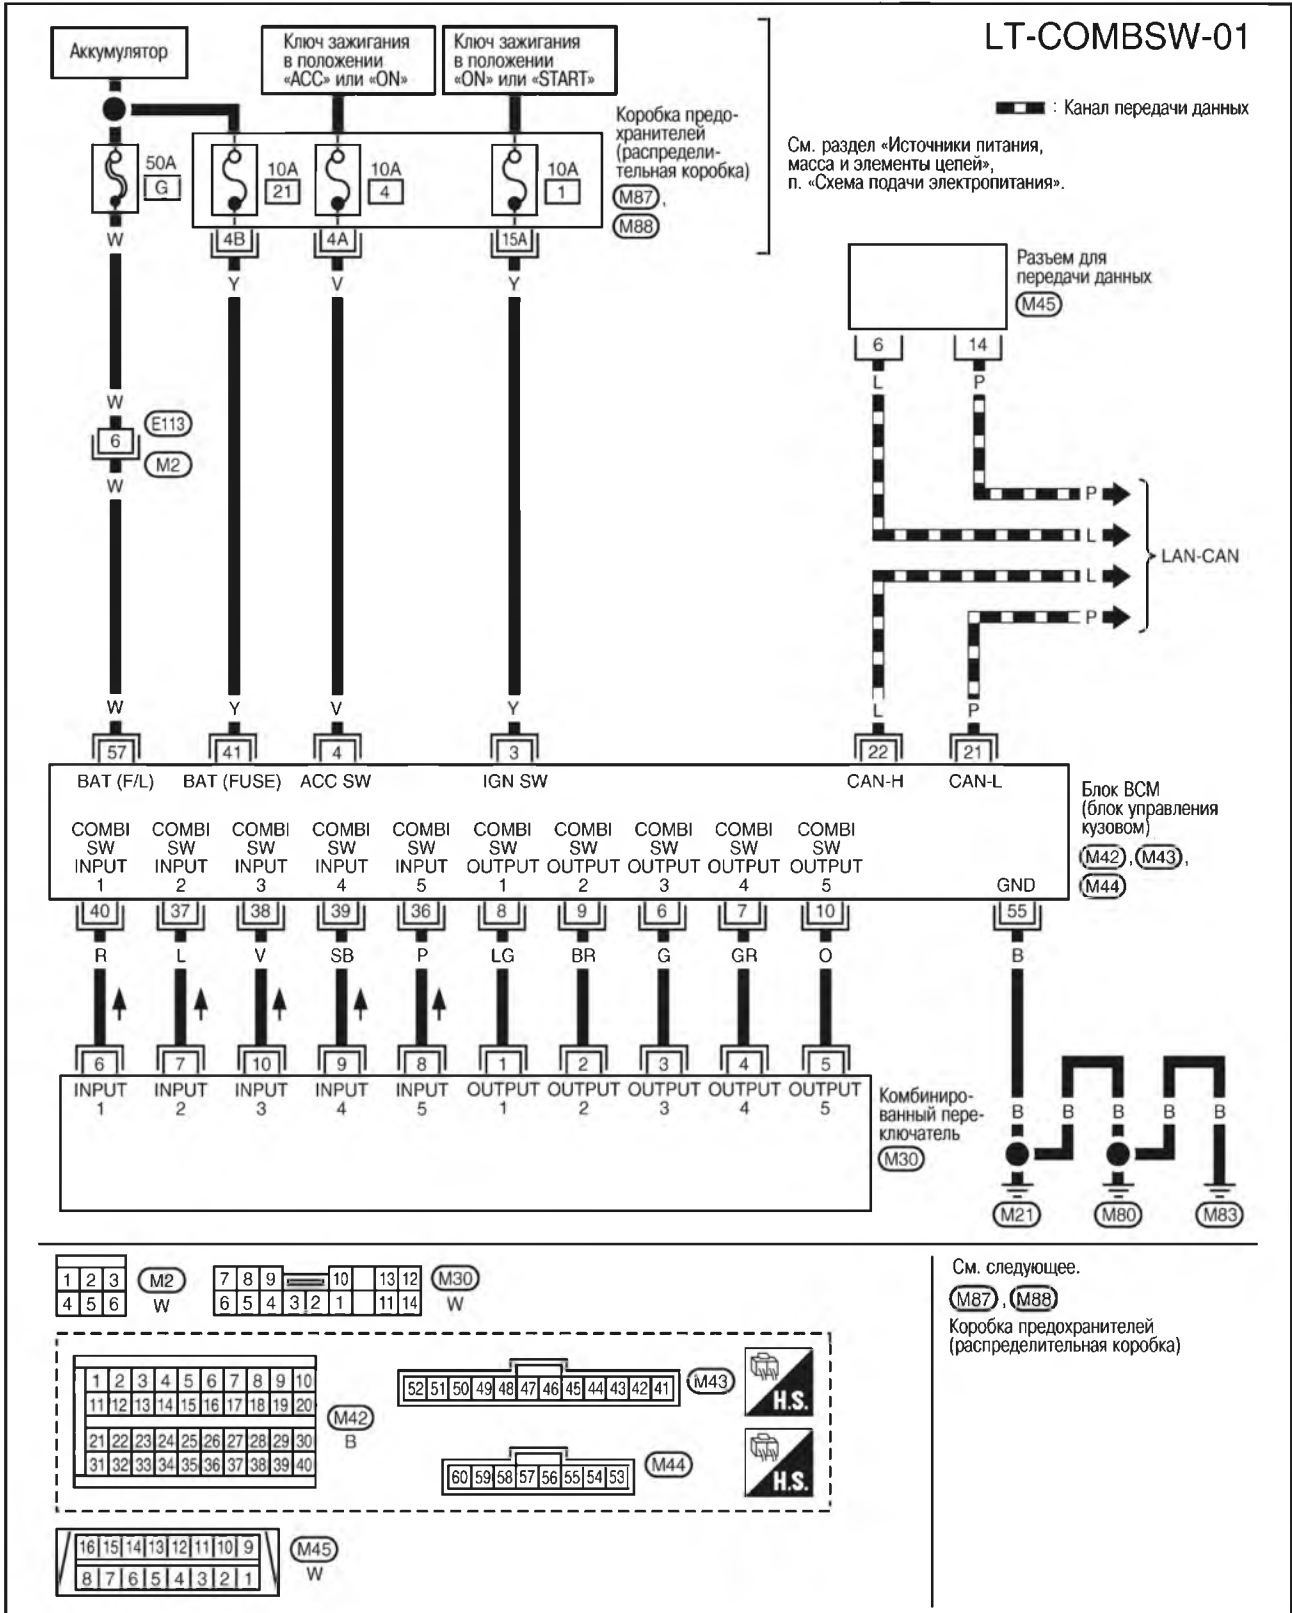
LT-COMBSW-01

Аккумулятор

Ключ зажигания в положении «ACC» или «ON»

Ключ зажигания в положении «ON» или «START»

Коробка предохранителей (распределительная коробка) (M87), (M88)

: Канал передачи данных

См. раздел «Источники питания, масса и элементы цепей», п. «Схема подачи электропитания».

50A G

10A 21

10A 4

10A 1

W

4B

4A

15A

Y

V

Y

Разъем для передачи данных (M45)

6

14

L

P

W

(E113)

6

(M2)

W

P

L

LAN-CAN

L

P

W

Y

V

Y

L

P

57

41

4

3

22

21

BAT (F/L)

BAT (FUSE)

ACC SW

IGN SW

CAN-H

CAN-L

Блок BCM (блок управления кузовом) (M42), (M43), (M44)

COMBI SW INPUT 1

COMBI SW INPUT 2

COMBI SW INPUT 3

COMBI SW INPUT 4

COMBI SW INPUT 5

COMBI SW OUTPUT 1

COMBI SW OUTPUT 2

COMBI SW OUTPUT 3

COMBI SW OUTPUT 4

COMBI SW OUTPUT 5

GND

40

37

38

39

36

8

9

6

7

10

55

R

L

V

SB

P

LG

BR

G

GR

O

B

6

7

10

9

8

1

2

3

4

5

INPUT 1

INPUT 2

INPUT 3

INPUT 4

INPUT 5

OUTPUT 1

OUTPUT 2

OUTPUT 3

OUTPUT 4

OUTPUT 5

Комбинированный переключатель (M30)

B

B

B

B

B

(M21)

(M80)

(M83)

| 1 | 2 | 3 |
|---|---|---|
| 4 | 5 | 6 |

(M2) W

7 8 9 10 13 12 / 6 5 4 3 2 1 11 14 (M30) W

1 2 3 4 5 6 7 8 9 10 / 11 12 13 14 15 16 17 18 19 20 / 21 22 23 24 25 26 27 28 29 30 / 31 32 33 34 35 36 37 38 39 40 (M42) B

52 51 50 49 48 47 46 45 44 43 42 41 (M43)

H.S.

60 59 58 57 56 55 54 53 (M44)

H.S.

16 15 14 13 12 11 10 9 / 8 7 6 5 4 3 2 1 (M45) W

См. следующее.

(M87), (M88)

Коробка предохранителей (распределительная коробка)